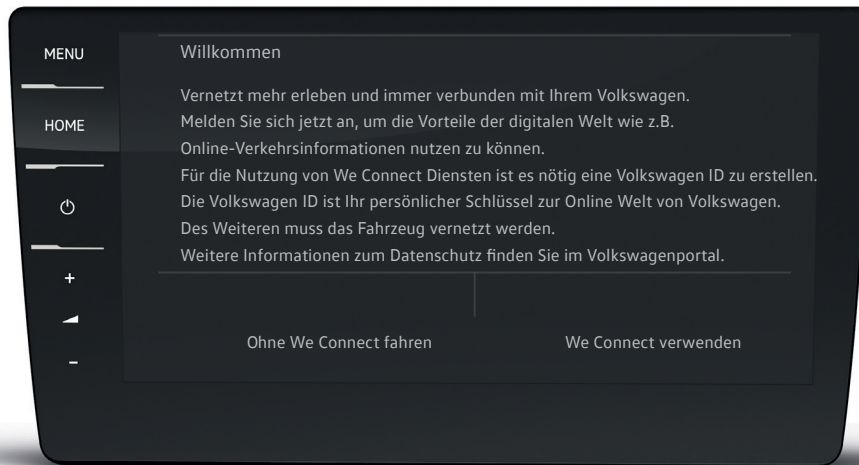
MENU

HOME

+

–

Willkommen

Vernetzt mehr erleben und immer verbunden mit Ihrem Volkswagen.
Melden Sie sich jetzt an, um die Vorteile der digitalen Welt wie z.B.
Online-Verkehrsinformationen nutzen zu können.
Für die Nutzung von We Connect Diensten ist es nötig eine Volkswagen ID zu erstellen.
Die Volkswagen ID ist Ihr persönlicher Schlüssel zur Online Welt von Volkswagen.
Des Weiteren muss das Fahrzeug vernetzt werden.
Weitere Informationen zum Datenschutz finden Sie im Volkswagenportal.

Ohne We Connect fahren

We Connect verwenden